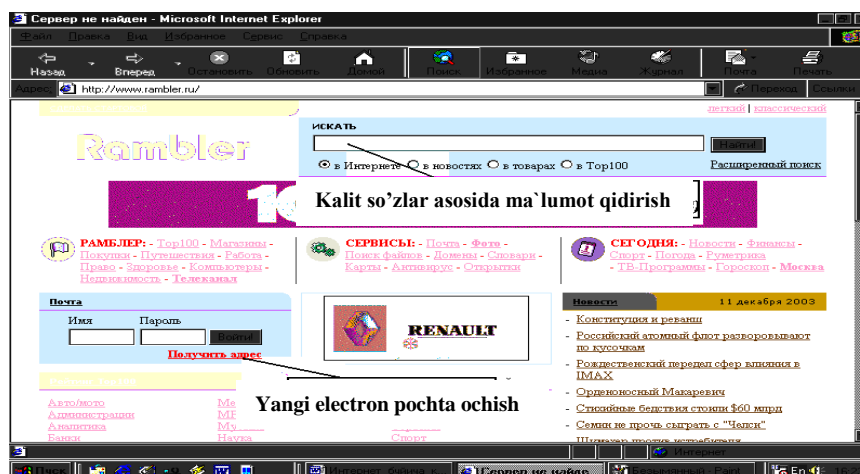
Сервер не найден - Microsoft Internet Explorer

Файл Правка Вид Избранное Сервис Справка

Назад Вперед Остановить Обновить Домой Поиск Избранное Медиа Журнал Почта Печать

Адрес: http://www.rambler.ru/ Переход Ссылки

легкий | классический

Rambler

ИСКАТЬ

Найти!

в Интернете в новостях в товарах в Top100

Расширенный поиск

Kalit so'zlar asosida ma`lumot qidirish

РАМБЛЕР: - Top100 - Магазины - Покупки - Путешествия - Работа - Право - Здоровье - Компьютеры - Недвижимость - Телеканал

СЕРВИСЫ: - Почта - Фото - Поиск файлов - Домены - Словари - Карты - Антивирус - Открытки

СЕГОДНЯ: - Новости - Финансы - Спорт - Погода - Руметрика - ТВ-Программы - Гороскоп - Москва

Почта

Имя Пароль

Войти

Получить адрес

RENAULT

Новости 11 декабря 2003

- Конституция и реванш
- Российский атомный флот разворовывают по кусочкам
- Рождественский передел сфер влияния в IMAX
- Орденоносный Макаревич
- Стихийные бедствия стоили $60 млрд
- Семин не прочь сыграть с "Челси"

Yangi electron pochta ochish

Авто/мото
Администрации
Аналитика
Банки

Спорт

Интернет

Пуск

Сервер не найден